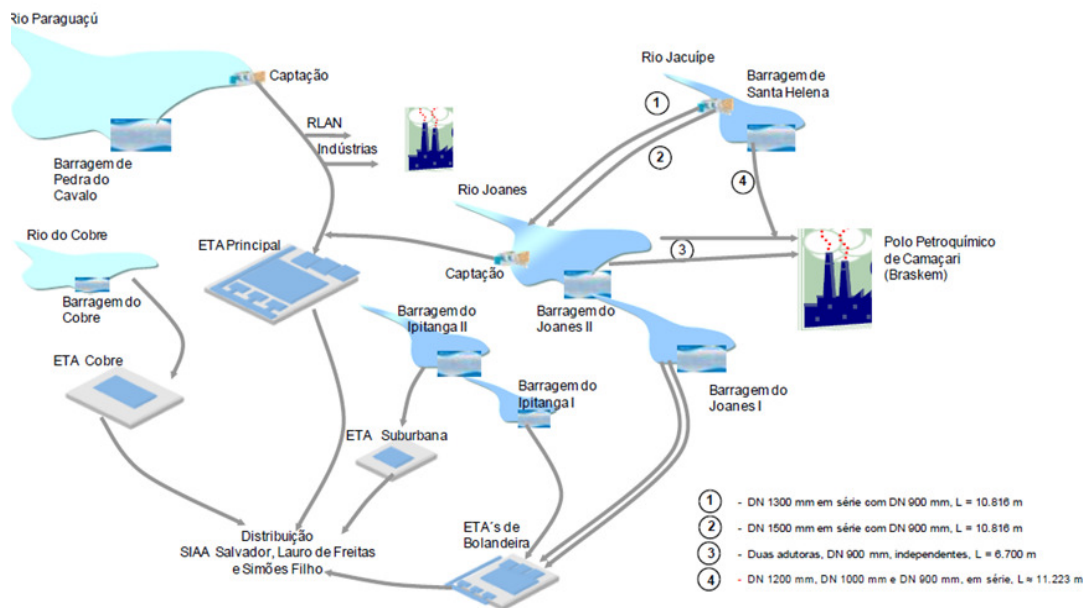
Rio Paraguaçú

Captação

RLAN

Indústrias

Barragem de Pedra do Cavalo

Rio Jacuípe

Barragem de Santa Helena

1

2

4

Rio Joanes

Rio do Cobre

ETA Principal

Captação

3

Polo Petroquímico de Camaçari (Braskem)

Barragem do Cobre

Barragem do Ipitanga II

Barragem do Joanes II

ETA Cobre

Barragem do Ipitanga I

Barragem do Joanes I

ETA Suburbana

Distribuição SIAA Salvador, Lauro de Freitas e Simões Filho

ETA´s de Bolandeira

1 - DN 1300 mm em série com DN 900 mm, L = 10.816 m

2 - DN 1500 mm em série com DN 900 mm, L = 10.816 m

3 - Duas adutoras, DN 900 mm, independentes, L = 6.700 m

4 - DN 1200 mm, DN 1000 mm e DN 900 mm, em série, L ≈ 11.223 m